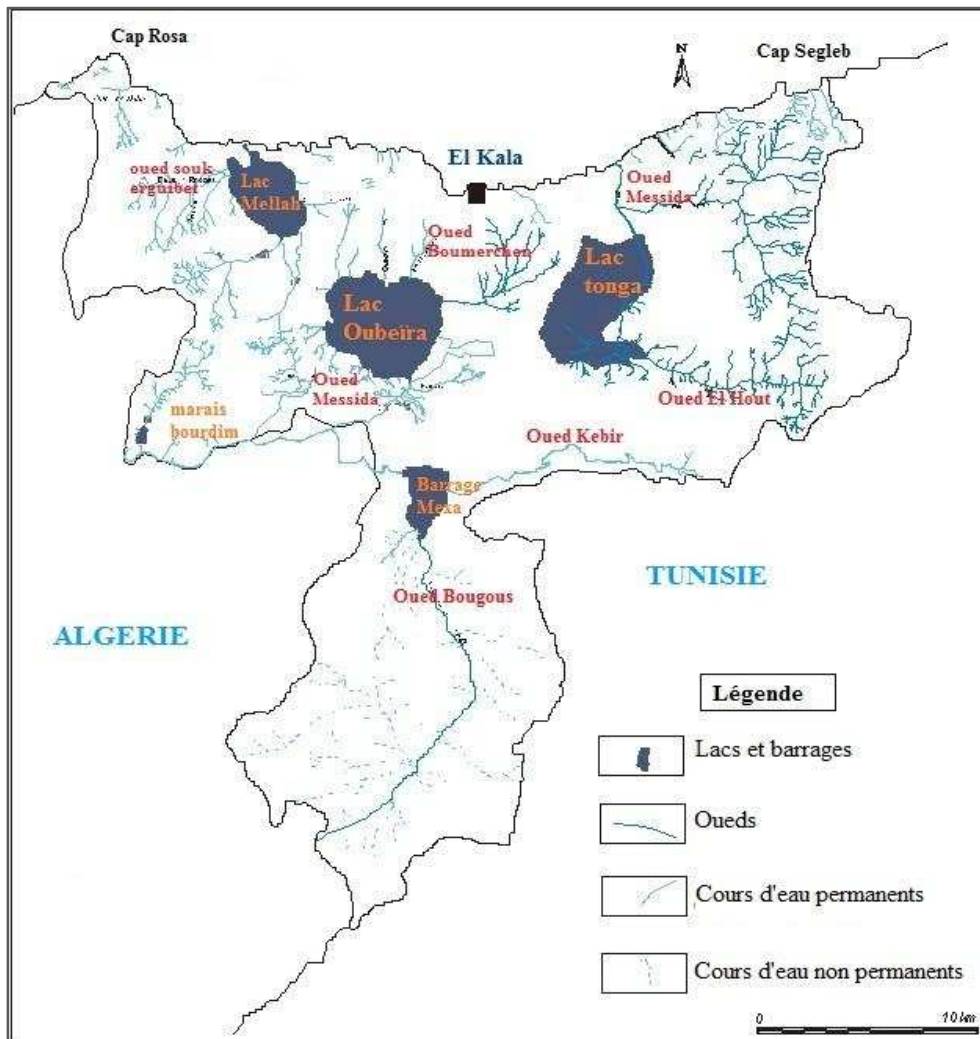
Cap Rosa

N

Cap Segleb

El Kala

oued souk erguibet

Lac Mellah

Oued Messida

Oued Boumerchen

Lac tonga

Lac Oubeira

Oued Messida

Oued El Hout

marais bourdim

Oued Kebir

Barrage Mexa

TUNISIE

Oued Bougous

ALGERIE

Légende

Lacs et barrages

Oueds

Cours d'eau permanents

Cours d'eau non permanents

0

10 km